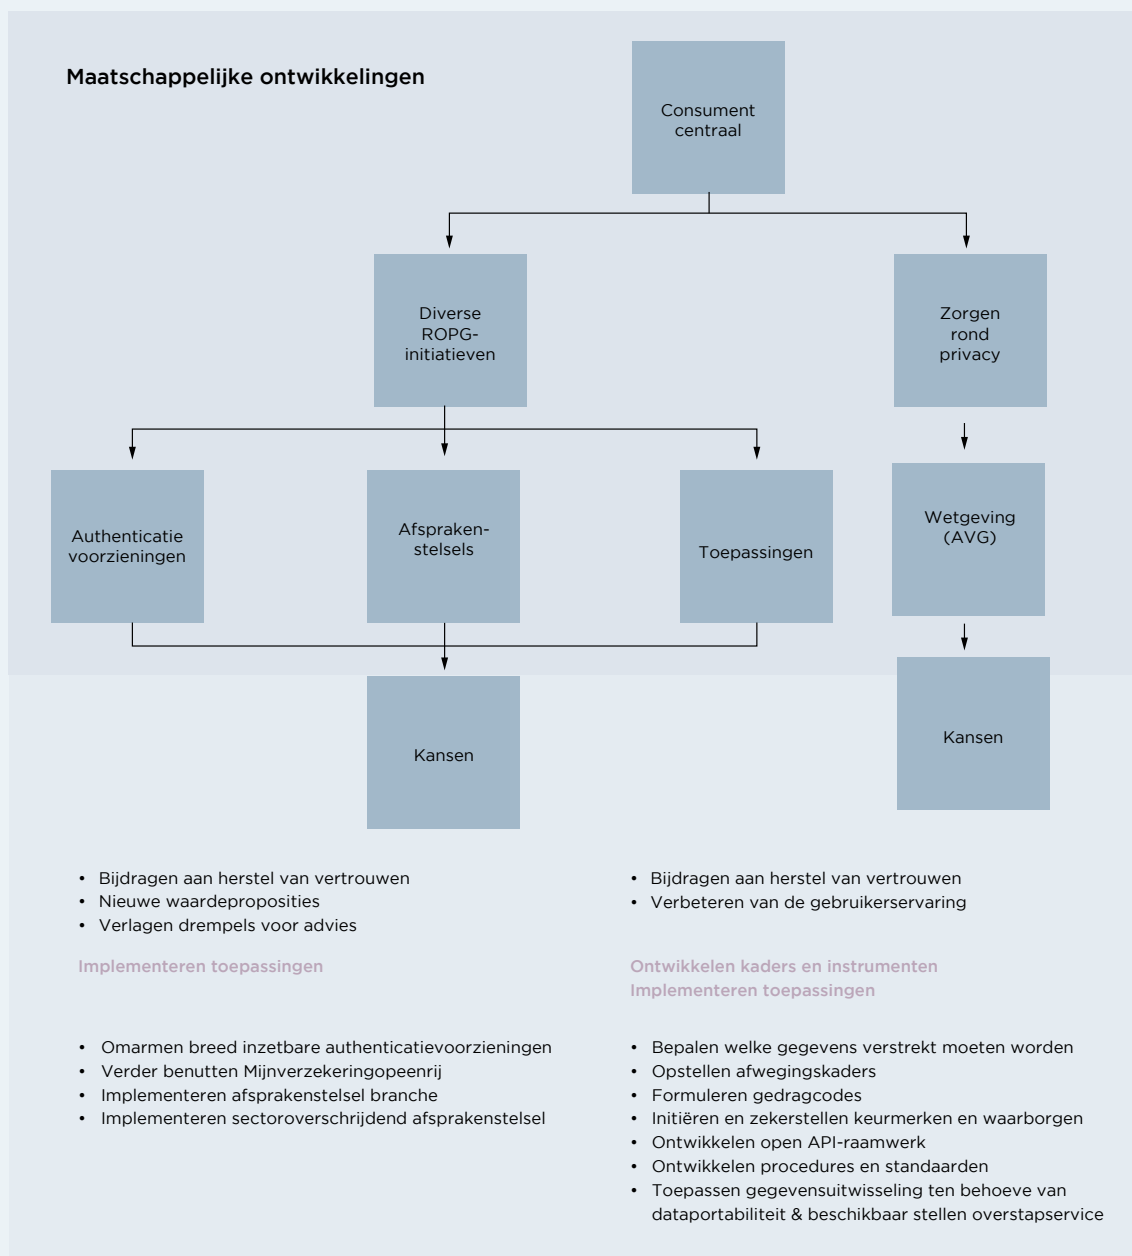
Maatschappelijke ontwikkelingen

Consument centraal

Diverse ROPG-initiatieven

Zorgen rond privacy

Authenticatie voorzieningen

Afsprakenstelsels

Toepassingen

Wetgeving (AVG)

Kansen

Kansen

• Bijdragen aan herstel van vertrouwen
• Nieuwe waardeproposities
• Verlagen drempels voor advies

Implementeren toepassingen

• Omarmen breed inzetbare authenticatievoorzieningen
• Verder benutten Mijnverzekeringopeenrij
• Implementeren afsprakenstelsel branche
• Implementeren sectoroverschrijdend afsprakenstelsel

• Bijdragen aan herstel van vertrouwen
• Verbeteren van de gebruikerservaring

Ontwikkelen kaders en instrumenten
Implementeren toepassingen

• Bepalen welke gegevens verstrekt moeten worden
• Opstellen afwegingskaders
• Formuleren gedragcodes
• Initiëren en zekerstellen keurmerken en waarborgen
• Ontwikkelen open API-raamwerk
• Ontwikkelen procedures en standaarden
• Toepassen gegevensuitwisseling ten behoeve van dataportabiliteit & beschikbaar stellen overstapservice